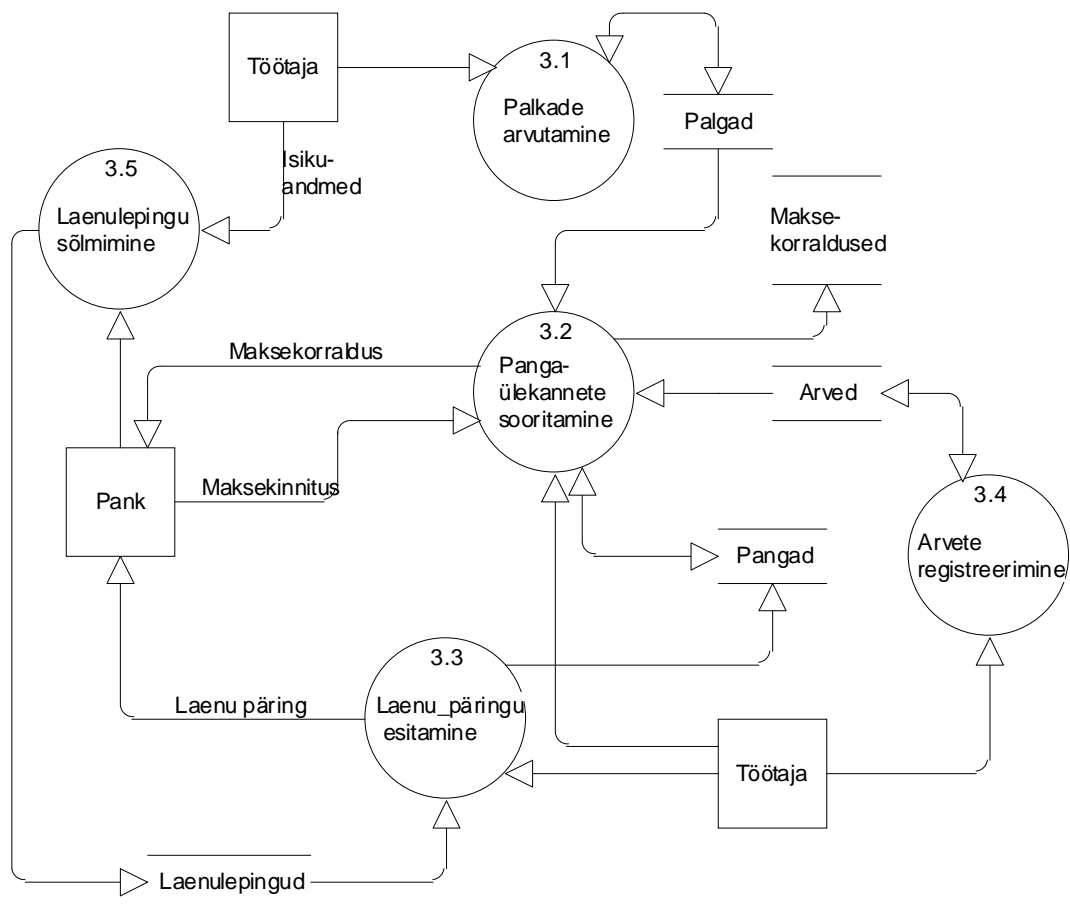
Töötaja

3.1
Palkade arvutamine

Palgad

Isikuandmed

3.5
Laenulepingu sõlmimine

Maksekorraldused

3.2
Pangaülekannete sooritamine

Maksekorraldus

Arved

Maksekinnitus

Pank

3.4
Arvete registreerimine

Pangad

3.3
Laenu_päringu esitamine

Laenu päring

Töötaja

Laenulepingud